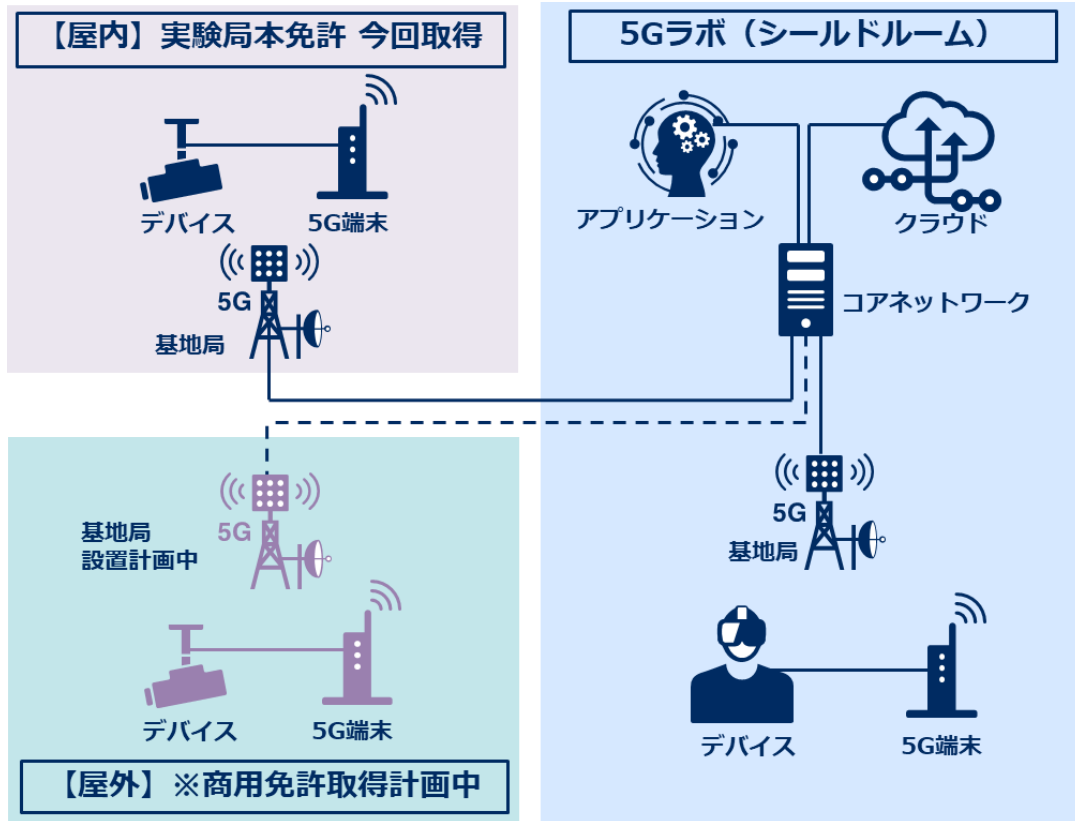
【屋内】実験局本免許 今回取得

デバイス

5G端末

5G
基地局

5Gラボ（シールドルーム）

アプリケーション

クラウド

コアネットワーク

5G
基地局

デバイス

5G端末

基地局
設置計画中

5G

デバイス

5G端末

【屋外】※商用免許取得計画中